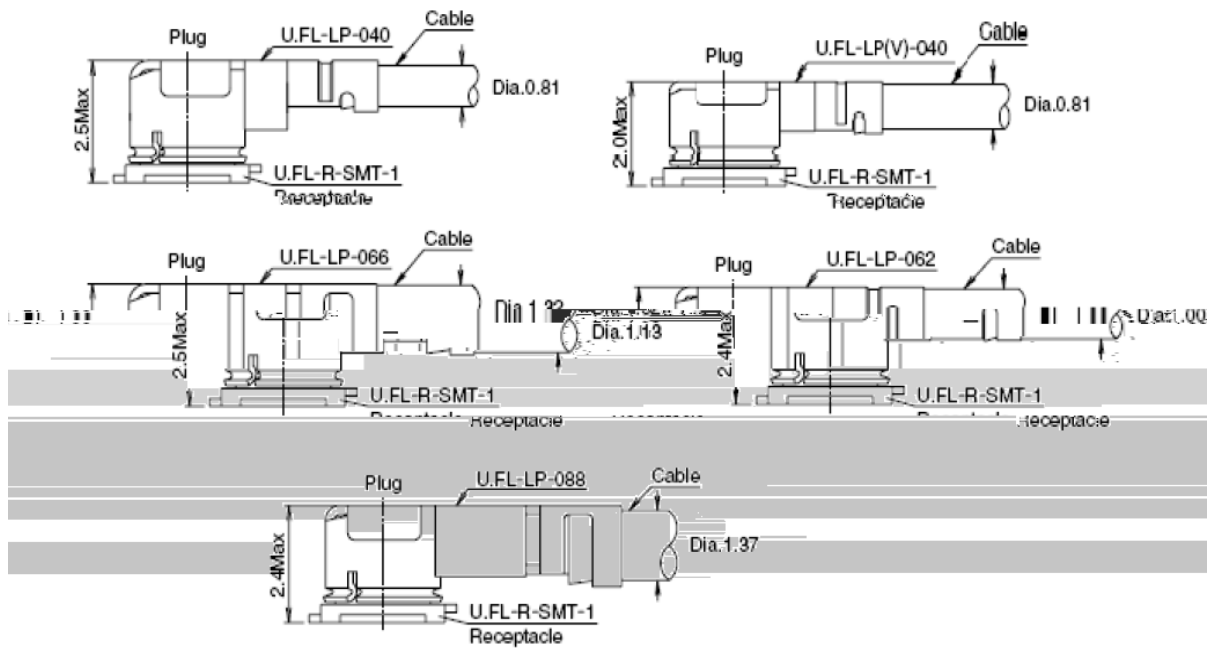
Plug
U.FL-LP-040
Cable
Dia.0.81
2.5Max
U.FL-R-SMT-1
Receptacle

Plug
U.FL-LP(V)-040
Cable
Dia.0.81
2.0Max
U.FL-R-SMT-1
Receptacle

Plug
U.FL-LP-066
Cable
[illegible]
Dia.1.32
Dia.1.13
2.5Max
U.FL-R-SMT-1
Receptacle Receptacle

Plug
U.FL-LP-062
Cable
Dia.1.00
2.4Max
U.FL-R-SMT-1
Receptacle Receptacle

Plug
U.FL-LP-088
Cable
Dia.1.37
2.4Max
U.FL-R-SMT-1
Receptacle